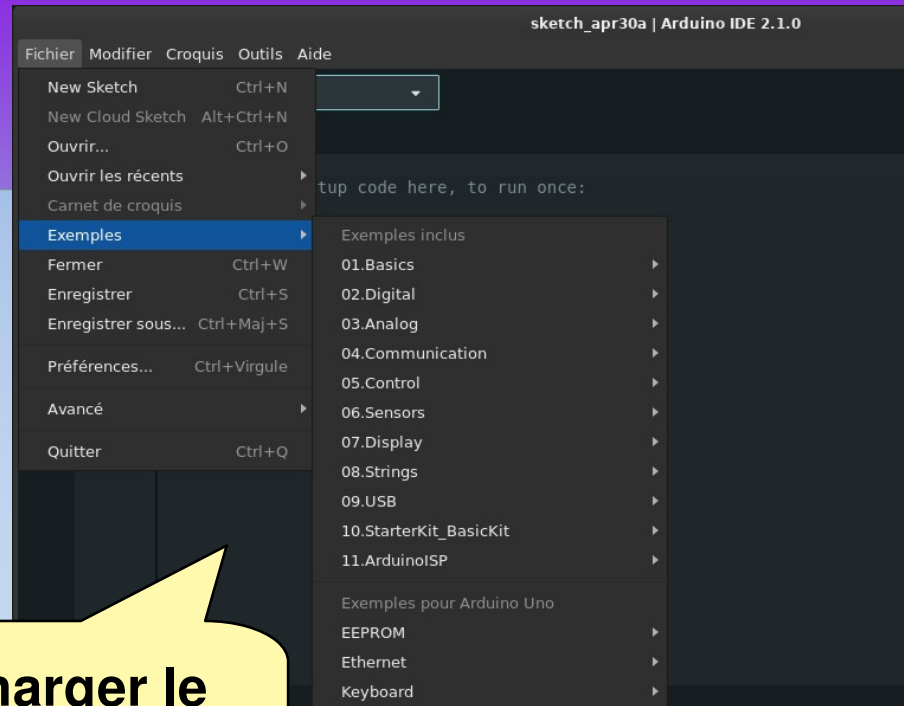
sketch_apr30a | Arduino IDE 2.1.0

Fichier Modifier Croquis Outils Aide

New Sketch Ctrl+N
New Cloud Sketch Alt+Ctrl+N
Ouvrir... Ctrl+O
Ouvrir les récents
Carnet de croquis
Exemples
Fermer Ctrl+W
Enregistrer Ctrl+S
Enregistrer sous... Ctrl+Maj+S
Préférences... Ctrl+Virgule
Avancé
Quitter Ctrl+Q

tup code here, to run once:

Exemples inclus
01.Basics
02.Digital
03.Analog
04.Communication
05.Control
06.Sensors
07.Display
08.Strings
09.USB
10.StarterKit_BasicKit
11.ArduinoISP
Exemples pour Arduino Uno
EEPROM
Ethernet
Keyboard

harger le